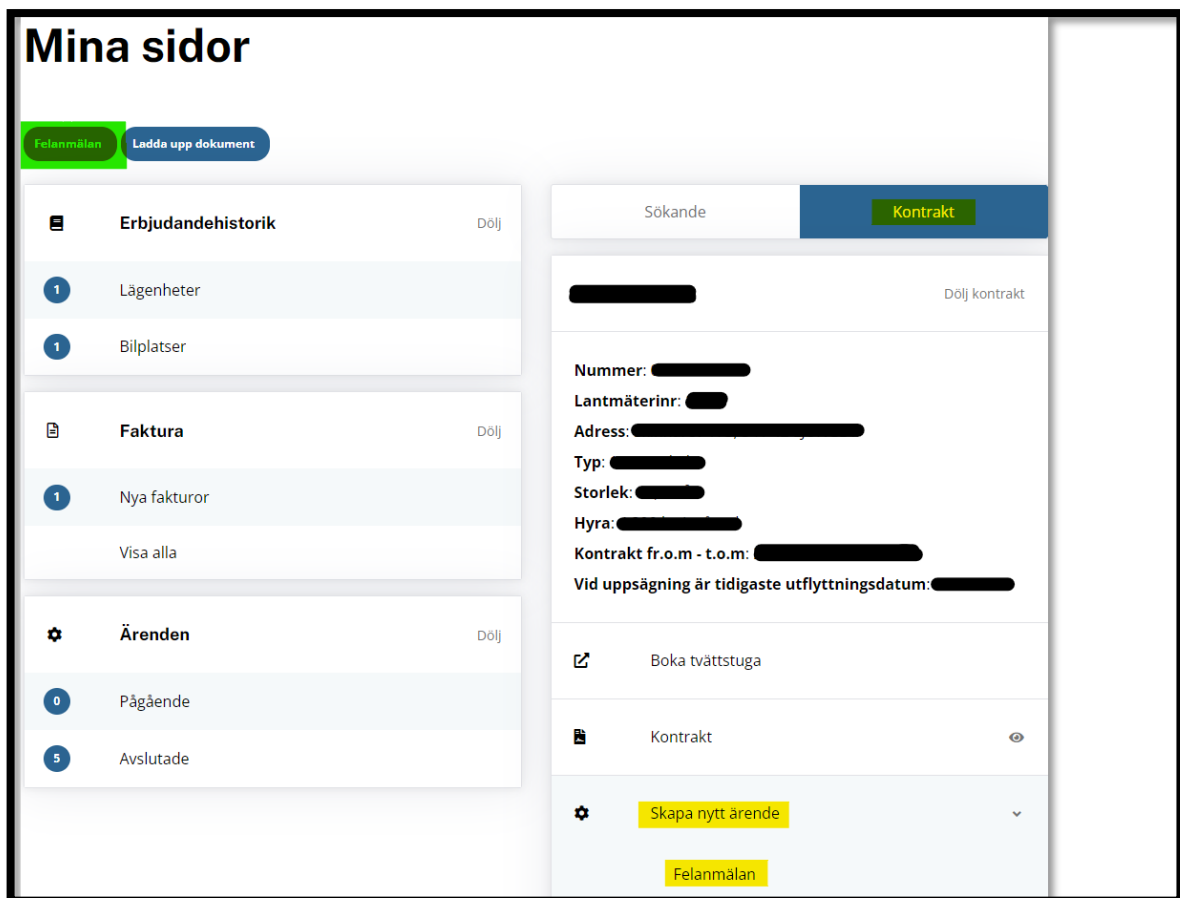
Mina sidor

Felanmälan
Ladda upp dokument

Erbjudandehistorik
Dölj

1 Lägenheter

1 Bilplatser

Faktura
Dölj

1 Nya fakturor

Visa alla

Ärenden
Dölj

0 Pågående

5 Avslutade

Sökande
Kontrakt

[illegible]
Dölj kontrakt

Nummer: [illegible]
Lantmäterinr: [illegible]
Adress: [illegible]
Typ: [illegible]
Storlek: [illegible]
Hyra: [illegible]
Kontrakt fr.o.m - t.o.m: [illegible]
Vid uppsägning är tidigaste utflyttningsdatum: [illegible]

Boka tvättstuga

Kontrakt

Skapa nytt ärende

Felanmälan